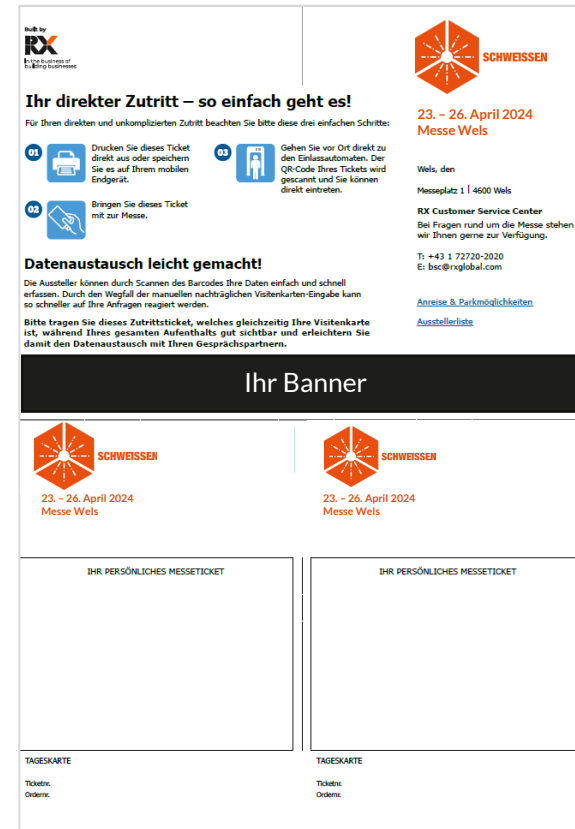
Built by
RX
In the business of building businesses

Ihr direkter Zutritt – so einfach geht es!

Für Ihren direkten und unkomplizierten Zutritt beachten Sie bitte diese drei einfachen Schritte:

01 Drucken Sie dieses Ticket direkt aus oder speichern Sie es auf Ihrem mobilen Endgerät.

02 Bringen Sie dieses Ticket mit zur Messe.

03 Gehen Sie vor Ort direkt zu den Einlassautomaten. Der QR-Code Ihres Tickets wird gescannt und Sie können direkt eintreten.

Datenaustausch leicht gemacht!

Die Aussteller können durch Scannen des Barcodes Ihre Daten einfach und schnell erfassen. Durch den Wegfall der manuellen nachträglichen Visitenkarten-Eingabe kann so schneller auf Ihre Anfragen reagiert werden.

Bitte tragen Sie dieses Zutrittsticket, welches gleichzeitig Ihre Visitenkarte ist, während Ihres gesamten Aufenthalts gut sichtbar und erleichtern Sie damit den Datenaustausch mit Ihren Gesprächspartnern.

SCHWEISSEN

23. – 26. April 2024
Messe Wels

Wels, den

Messeplatz 1 | 4600 Wels

RX Customer Service Center
Bei Fragen rund um die Messe stehen wir Ihnen gerne zur Verfügung.

T: +43 1 72720-2020
E: bsc@rxglobal.com

Anreise & Parkmöglichkeiten

Ausstellerliste

Ihr Banner

SCHWEISSEN
23. – 26. April 2024
Messe Wels

SCHWEISSEN
23. – 26. April 2024
Messe Wels

IHR PERSÖNLICHES MESSETICKET

IHR PERSÖNLICHES MESSETICKET

TAGESKARTE
Ticketnr.
Ordernr.

TAGESKARTE
Ticketnr.
Ordernr.